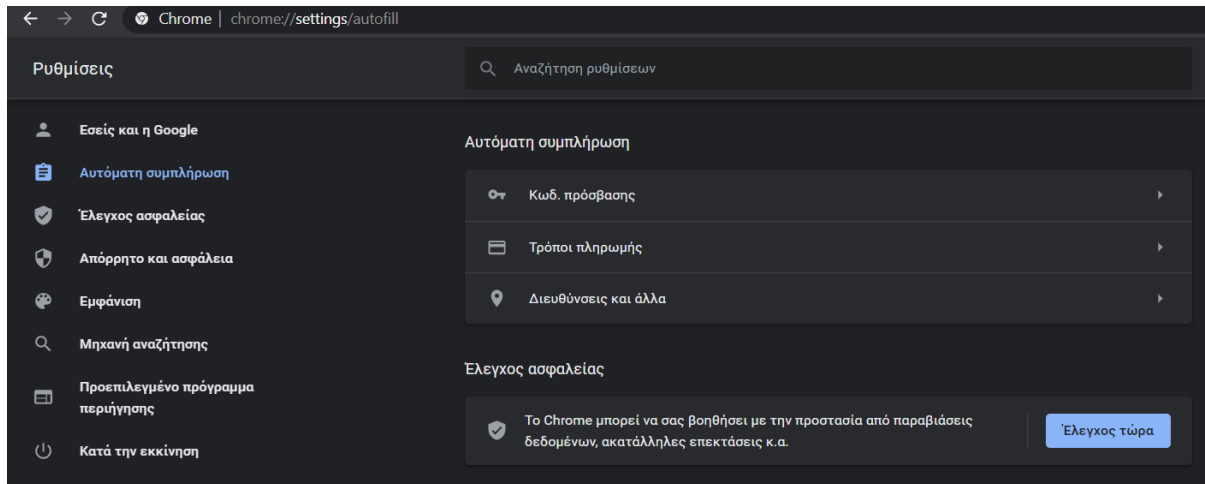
Chrome | chrome://settings/autofill

Ρυθμίσεις

Αναζήτηση ρυθμίσεων

Εσείς και η Google

Αυτόματη συμπλήρωση

Έλεγχος ασφαλείας

Απόρρητο και ασφάλεια

Εμφάνιση

Μηχανή αναζήτησης

Προεπιλεγμένο πρόγραμμα περιήγησης

Κατά την εκκίνηση

Αυτόματη συμπλήρωση

Κωδ. πρόσβασης

Τρόποι πληρωμής

Διευθύνσεις και άλλα

Έλεγχος ασφαλείας

Το Chrome μπορεί να σας βοηθήσει με την προστασία από παραβιάσεις δεδομένων, ακατάλληλες επεκτάσεις κ.α.

Έλεγχος τώρα